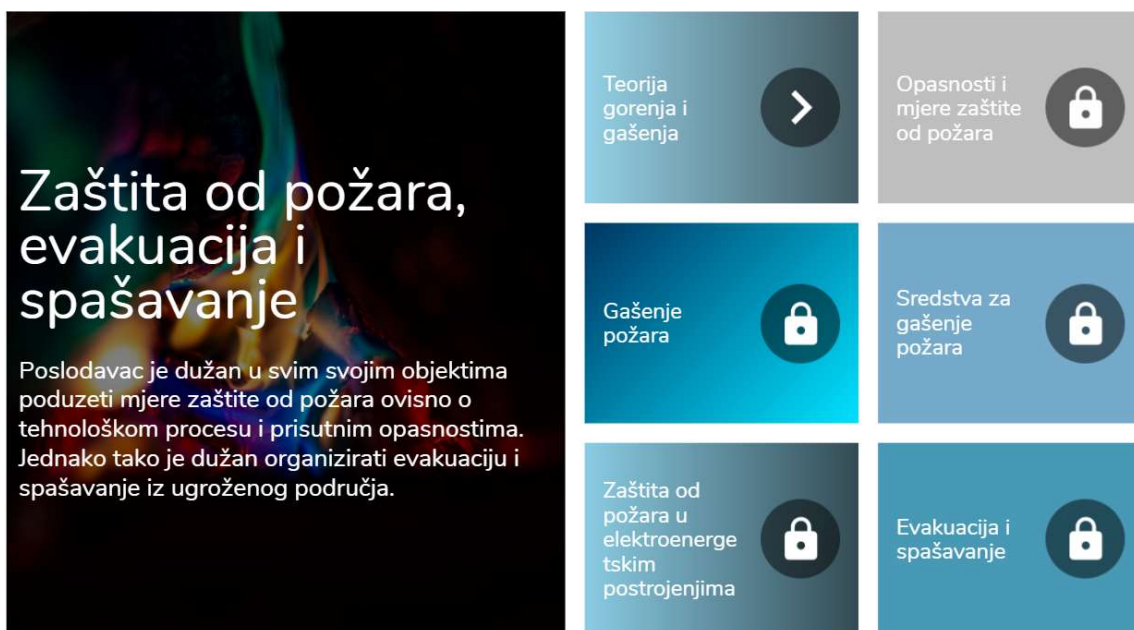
Zaštita od požara, evakuacija i spašavanje

Poslodavac je dužan u svim svojim objektima poduzeti mjere zaštite od požara ovisno o tehnološkom procesu i prisutnim opasnostima. Jednako tako je dužan organizirati evakuaciju i spašavanje iz ugroženog područja.

Teorija gorenja i gašenja

Opasnosti i mjere zaštite od požara

Gašenje požara

Sredstva za gašenje požara

Zaštita od požara u elektroenerge tskim postrojenjima

Evakuacija i spašavanje